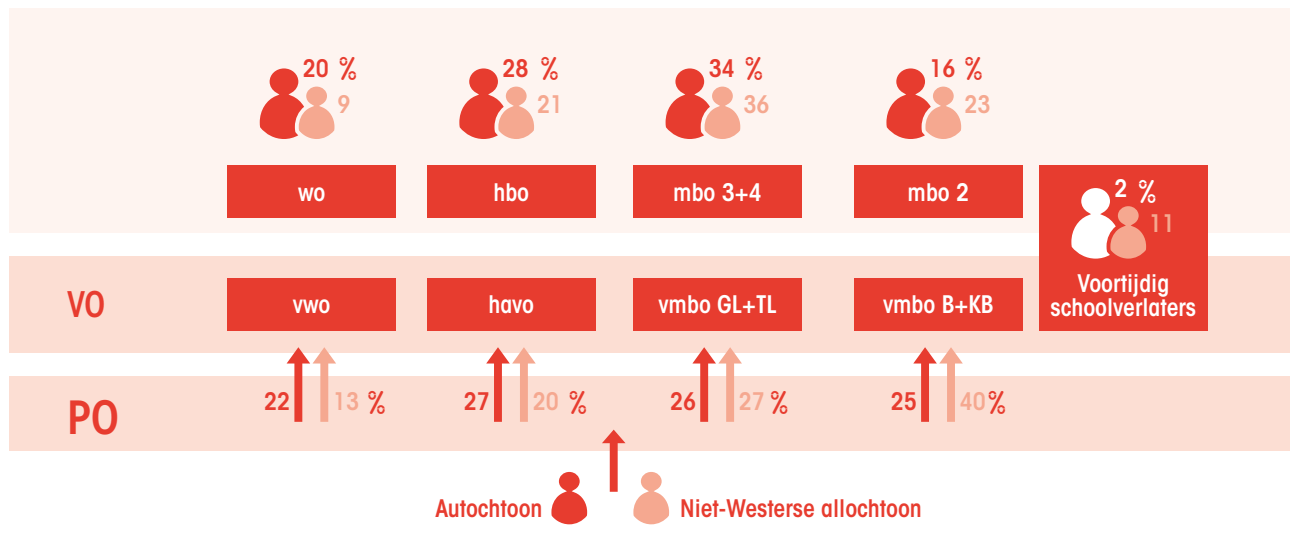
20 %
9

28 %
21

34 %
36

16 %
23

wo

hbo

mbo 3+4

mbo 2

2 %
11

Voortijdig schoolverlaters

VO

vwo

havo

vmbo GL+TL

vmbo B+KB

PO

22 13 %

27 20 %

26 27 %

25 40%

Autochtoon

Niet-Westerse allochtoon